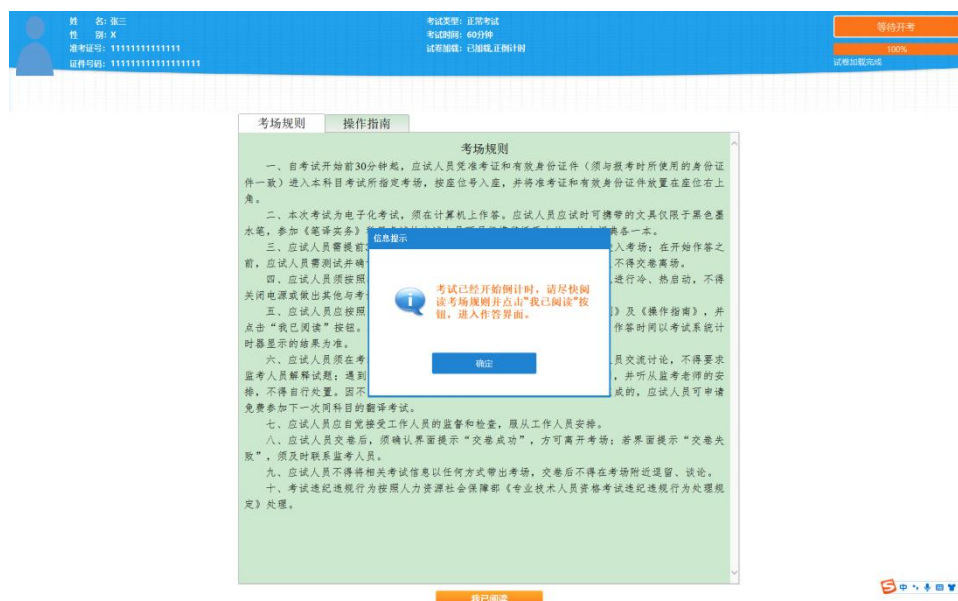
姓　名: 张三
性　别: X
准考证号: 11111111111111
证件号码: 111111111111111111

考试类型: 正常考试
考试时间: 60分钟
试卷加载: 已加载,正倒计时

等待开考
100%
试卷加载完成

考场规则　操作指南

考场规则

一、自考试开始前30分钟起，应试人员凭准考证和有效身份证件（须与报考时所使用的身份证件一致）进入本科目考试所指定考场，按座位号入座，并将准考证和有效身份证件放置在座位右上角。

二、本次考试为电子化考试，须在计算机上作答。应试人员应试时可携带的文具仅限于黑色墨水笔，参加《笔译实务》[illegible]一本。

三、应试人员需提前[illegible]入考场；在开始作答之前，应试人员需测试并确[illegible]不得交卷离场。

四、应试人员须按照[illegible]进行冷、热启动，不得关闭电源或做出其他与考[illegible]

五、应试人员应按照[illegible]》及《操作指南》，并点击"我已阅读"按钮。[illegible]作答时间以考试系统计时器显示的结果为准。

六、应试人员须在考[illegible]员交流讨论，不得要求监考人员解释试题；遇到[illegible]，并听从监考老师的安排，不得自行处置。因不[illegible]成的，应试人员可申请免费参加下一次同科目的翻译考试。

七、应试人员应自觉接受工作人员的监督和检查，服从工作人员安排。

八、应试人员交卷后，须确认界面提示"交卷成功"，方可离开考场；若界面提示"交卷失败"，须及时联系监考人员。

九、应试人员不得将相关考试信息以任何方式带出考场，交卷后不得在考场附近逗留、谈论。

十、考试违纪违规行为按照人力资源社会保障部《专业技术人员资格考试违纪违规行为处理规定》处理。

信息提示

考试已经开始倒计时，请尽快阅读考场规则并点击"我已阅读"按钮，进入作答界面。

确定

我已阅读

S中